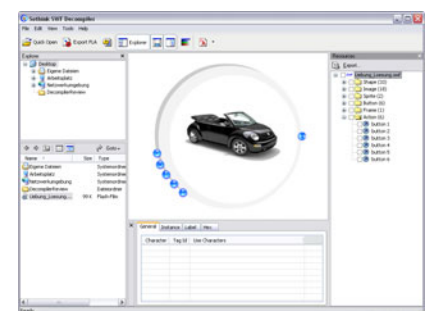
Sothink SWF Decompiler

File Edit View Tools Help

Quick Open Export FLA Explorer

Explorer

Desktop
Eigene Dateien
Arbeitsplatz
Netzwerkumgebung
DecompilerReview

Goto

| Name | Size | Type |
|---|---|---|
| Eigene Dateien | | Systemordner |
| Arbeitsplatz | | Systemordner |
| Netzwerkumgebung | | Systemordner |
| DecompilerReview | | Dateiordner |
| Uebung_Loesung... | 59 K | Flash-Film |

General Instance Label Hex

| Character | Tag Id | Use Characters |
|---|---|---|

Resource

Export

Uebung_Loesung.swf
Shape (33)
Image (18)
Sprite (2)
Button (6)
Frame (1)
Action (6)
button 1
button 2
button 3
button 4
button 5
button 6